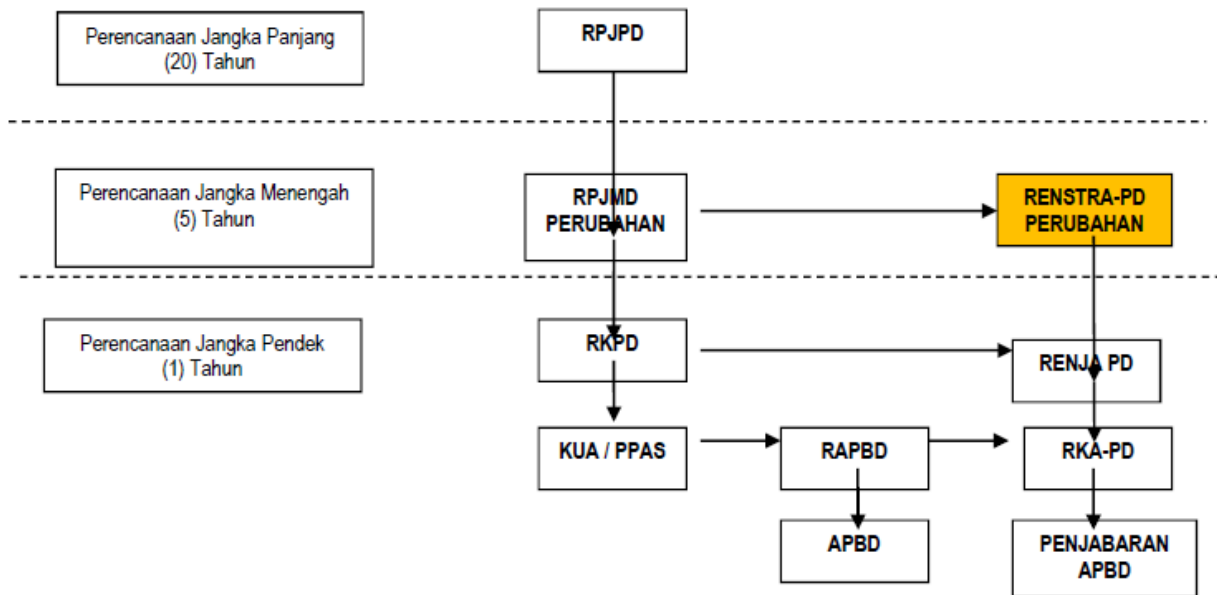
Perencanaan Jangka Panjang (20) Tahun

RPJPD

Perencanaan Jangka Menengah (5) Tahun

RPJMD PERUBAHAN

RENSTRA-PD PERUBAHAN

Perencanaan Jangka Pendek (1) Tahun

RKPD

RENJA PD

KUA / PPAS

RAPBD

RKA-PD

APBD

PENJABARAN APBD